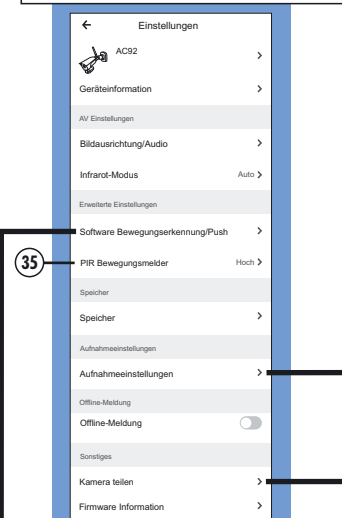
←
Einstellungen

AC92 >

Geräteinformation >

AV Einstellungen

Bildausrichtung/Audio >

Infrarot-Modus Auto >

Erweiterte Einstellungen

Software Bewegungserkennung/Push >

35

PIR Bewegungsmelder Hoch >

Speicher

Speicher >

Aufnahmeeinstellungen

Aufnahmeeinstellungen >

Offline-Meldung

Offline-Meldung

Sonstiges

Kamera teilen >

Firmware Information >